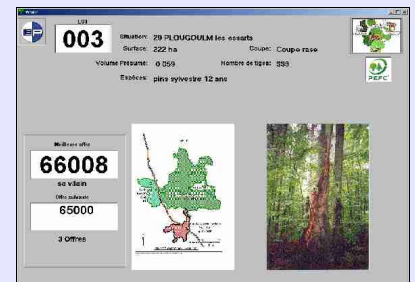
Lot
003
Situation: 29 PLOUGOULM les essarts
Surface: 222 ha
Coupe: Coupe rase
Volume Présumé: 0 059
Nombre de tiges: 893
Espèces: pins sylvestre 12 ans

PEFC

Meilleure offre
66008
se vilain
Offre suivante
65000
3 Offres